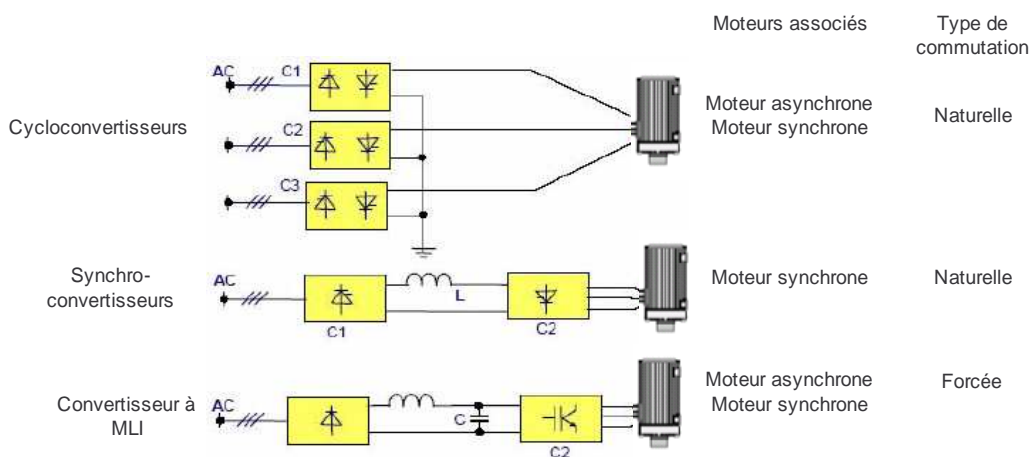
Moteurs associés

Type de commutation

Cycloconvertisseurs

AC C1

C2

C3

Moteur asynchrone
Moteur synchrone

Naturelle

Synchro-convertisseurs

AC

L

C1

C2

Moteur synchrone

Naturelle

Convertisseur à MLI

AC

C

C2

Moteur asynchrone
Moteur synchrone

Forcée